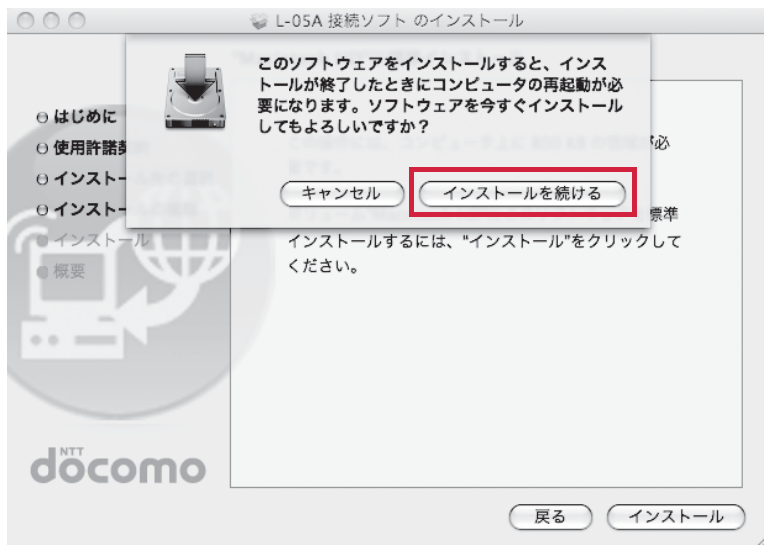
L-05A 接続ソフト のインストール

このソフトウェアをインストールすると、インストールが終了したときにコンピュータの再起動が必要になります。ソフトウェアを今すぐインストールしてもよろしいですか?

キャンセル

インストールを続ける

はじめに

使用許諾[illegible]

インストー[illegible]

インストー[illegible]

インストール

概要

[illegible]必

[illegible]標準

インストールするには、"インストール"をクリックしてください。

NTT docomo

戻る

インストール